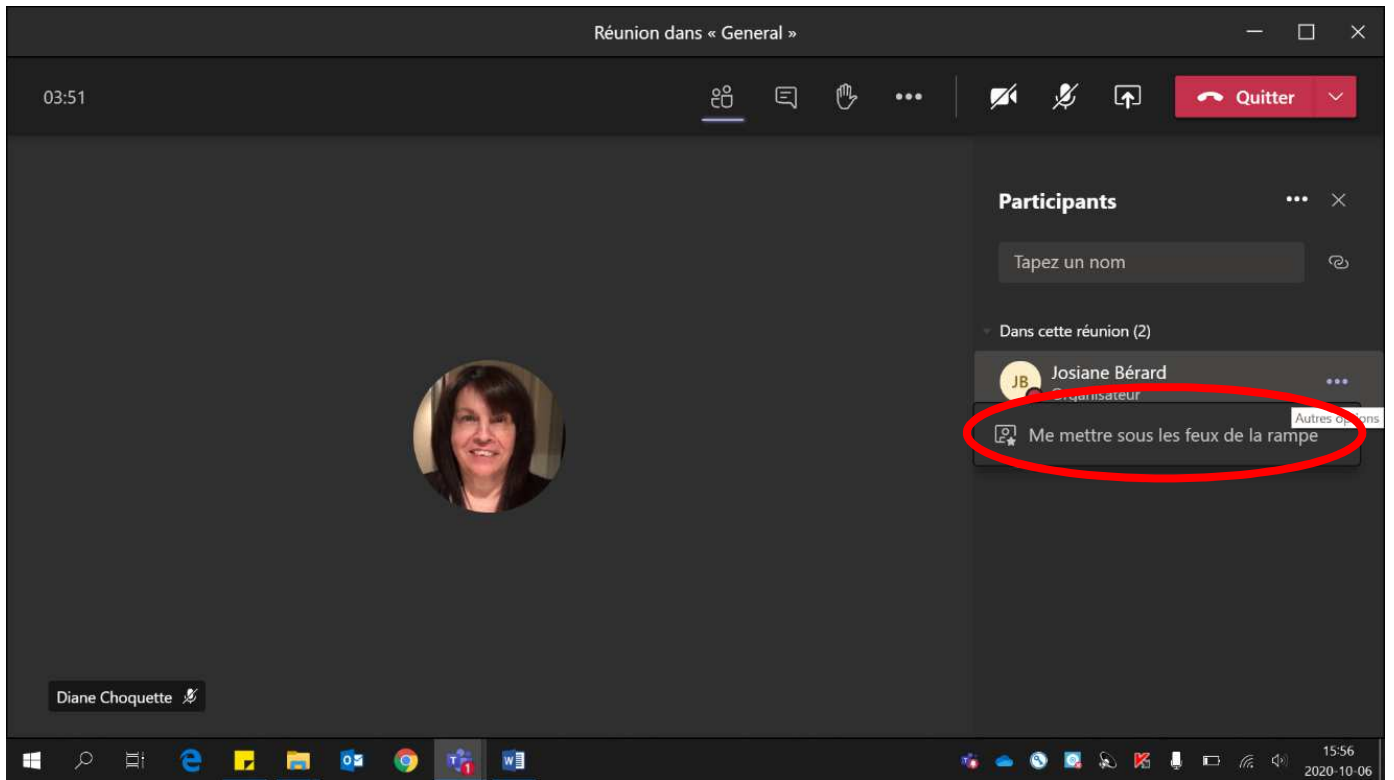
Réunion dans « General »

03:51

Quitter

Participants

Tapez un nom

Dans cette réunion (2)

JB Josiane Bérard
Organisateur

Autres options

Me mettre sous les feux de la rampe

Diane Choquette

15:56
2020-10-06